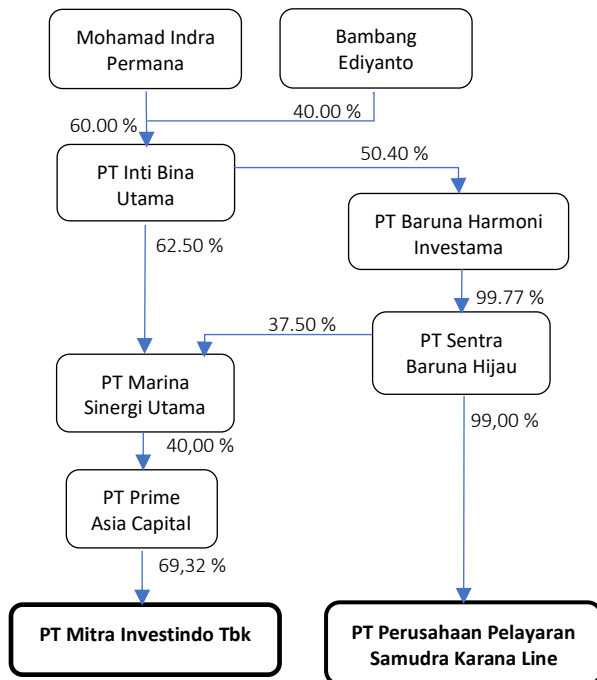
Mohamad Indra Permana

Bambang Ediyanto

60.00 %

40.00 %

PT Inti Bina Utama

50.40 %

PT Baruna Harmoni Investama

62.50 %

99.77 %

37.50 %

PT Sentra Baruna Hijau

PT Marina Sinergi Utama

40,00 %

99,00 %

PT Prime Asia Capital

69,32 %

PT Mitra Investindo Tbk

PT Perusahaan Pelayaran Samudra Karana Line